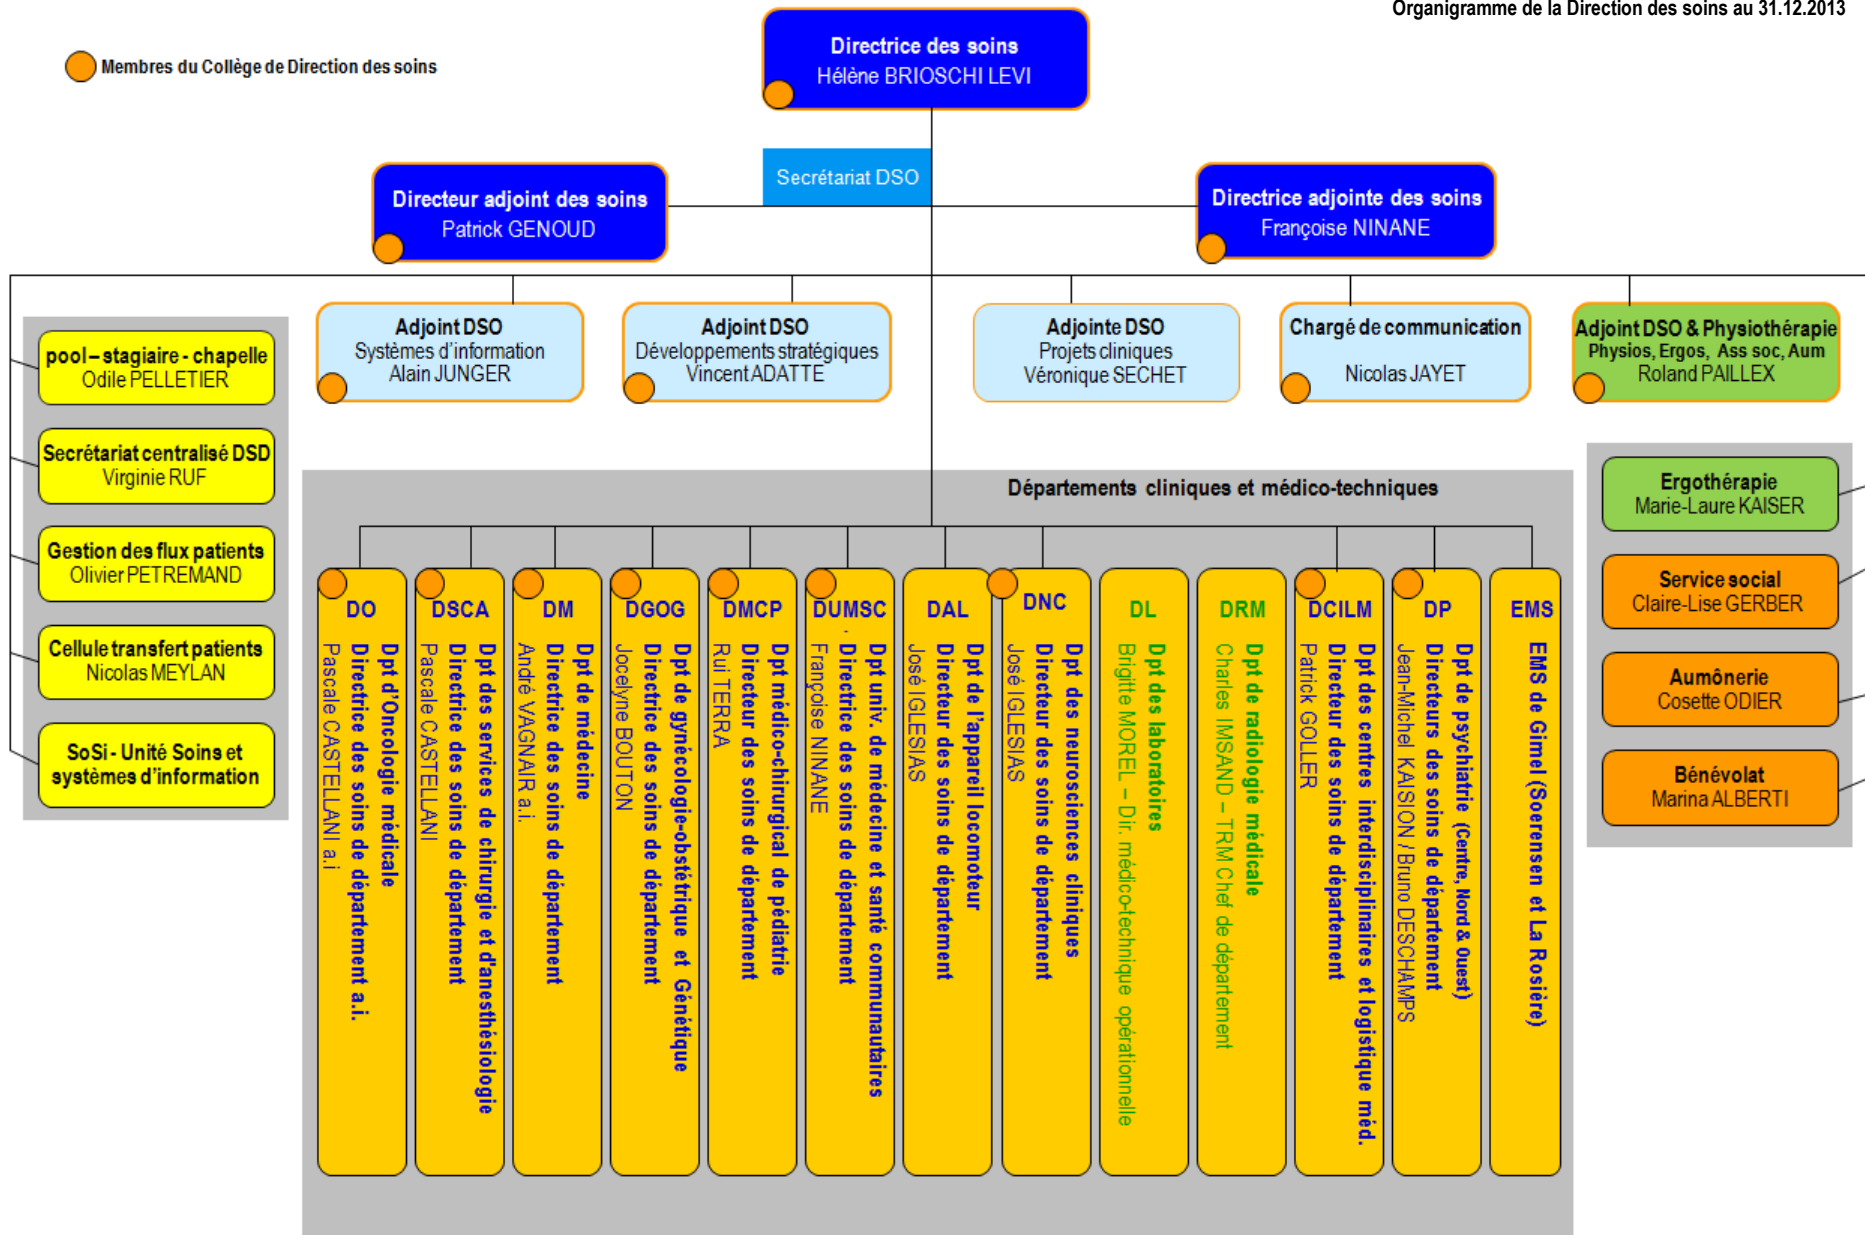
Organigramme de la Direction des soins au 31.12.2013

Membres du Collège de Direction des soins

Directrice des soins
Hélène BRIOSCHI LEVI

Secrétariat DSO

Directeur adjoint des soins
Patrick GENOUD

Directrice adjointe des soins
Françoise NINANE

pool – stagiaire - chapelle
Odile PELLETIER

Secrétariat centralisé DSD
Virginie RUF

Gestion des flux patients
Olivier PETREMAND

Cellule transfert patients
Nicolas MEYLAN

SoSi - Unité Soins et systèmes d'information

Adjoint DSO
Systèmes d'information
Alain JUNGER

Adjoint DSO
Développements stratégiques
Vincent ADATTE

Adjointe DSO
Projets cliniques
Véronique SECHET

Chargé de communication
Nicolas JAYET

Adjoint DSO & Physiothérapie
Physios, Ergos, Ass soc, Aum
Roland PAILLEX

Ergothérapie
Marie-Laure KAISER

Service social
Claire-Lise GERBER

Aumônerie
Cosette ODIER

Bénévolat
Marina ALBERTI

Départements cliniques et médico-techniques

DO
Dpt d'Oncologie médicale
Directrice des soins de département a.i.
Pascale CASTELLANI a.i

DSCA
Dpt des services de chirurgie et d'anesthésiologie
Directrice des soins de département
Pascale CASTELLANI

DM
Dpt de médecine
Directrice des soins de département
André VAGNAIR a.i.

DGOG
Dpt de gynécologie-obstétrique et Génétique
Directrice des soins de département
Jocelyne BOUTON

DMCP
Dpt médico-chirurgical de pédiatrie
Directeur des soins de département
Rui TERRA

DUMSC
Dpt univ. de médecine et santé communautaires
Directrice des soins de département
Françoise NINANE

DAL
Dpt de l'appareil locomoteur
Directeur des soins de département
José IGLESIAS

DNC
Dpt des neurosciences cliniques
Directeur des soins de département
José IGLESIAS

DL
Dpt des laboratoires
Brigitte MOREL – Dir. médico-technique opérationnelle

DRM
Dpt de radiologie médicale
Charles IMSAND – TRM Chef de département

DCILM
Dpt des centres interdisciplinaires et logistique méd.
Directeur des soins de département
Patrick GOLLER

DP
Dpt de psychiatrie (Centre, Nord & Ouest)
Directeurs des soins de département
Jean-Michel KAISION / Bruno DESCHAMPS

EMS
EMS de Gimel (Soerensen et La Rosière)